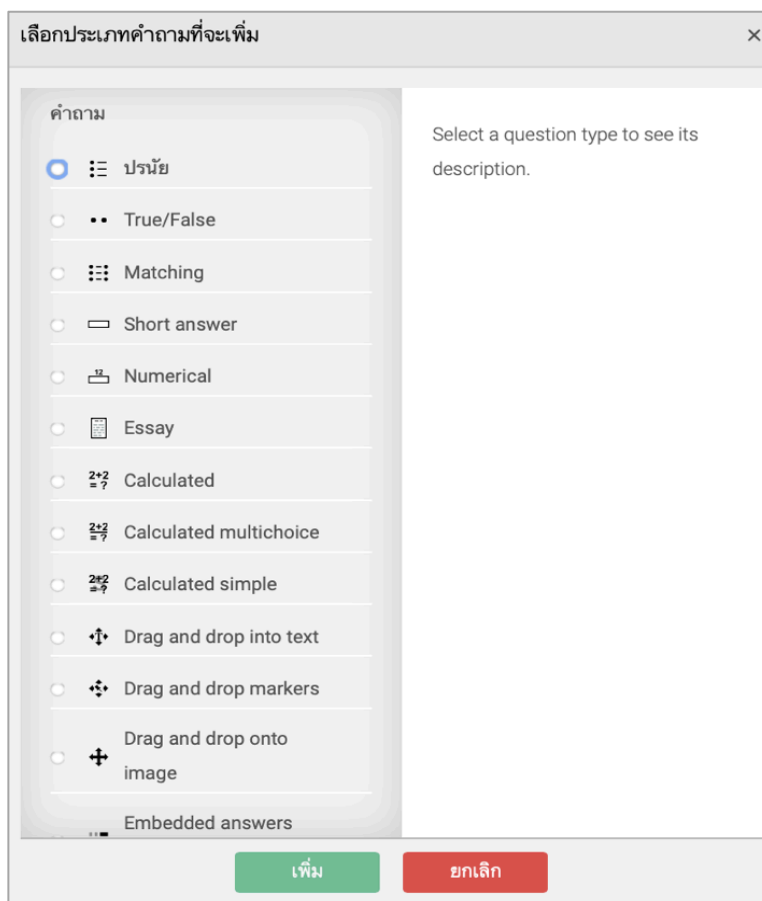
เลือกประเภทคำถามที่จะเพิ่ม ×

คำถาม

ปรนัย

True/False

Matching

Short answer

Numerical

Essay

Calculated

Calculated multichoice

Calculated simple

Drag and drop into text

Drag and drop markers

Drag and drop onto image

Embedded answers

Select a question type to see its description.

เพิ่ม ยกเลิก